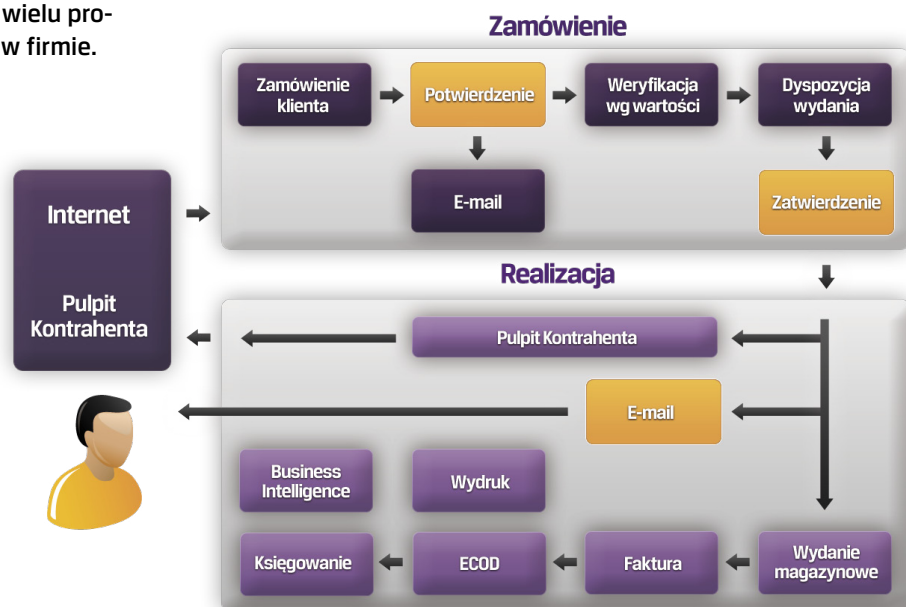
wielu pro-
w firmie.

Zamówienie

Zamówienie klienta

Potwierdzenie

Weryfikacja wg wartości

Dyspozycja wydania

E-mail

Zatwierdzenie

Internet

Pulpit Kontrahenta

Realizacja

Pulpit Kontrahenta

E-mail

Business Intelligence

Wydruk

Księgowanie

ECOD

Faktura

Wydanie magazynowe